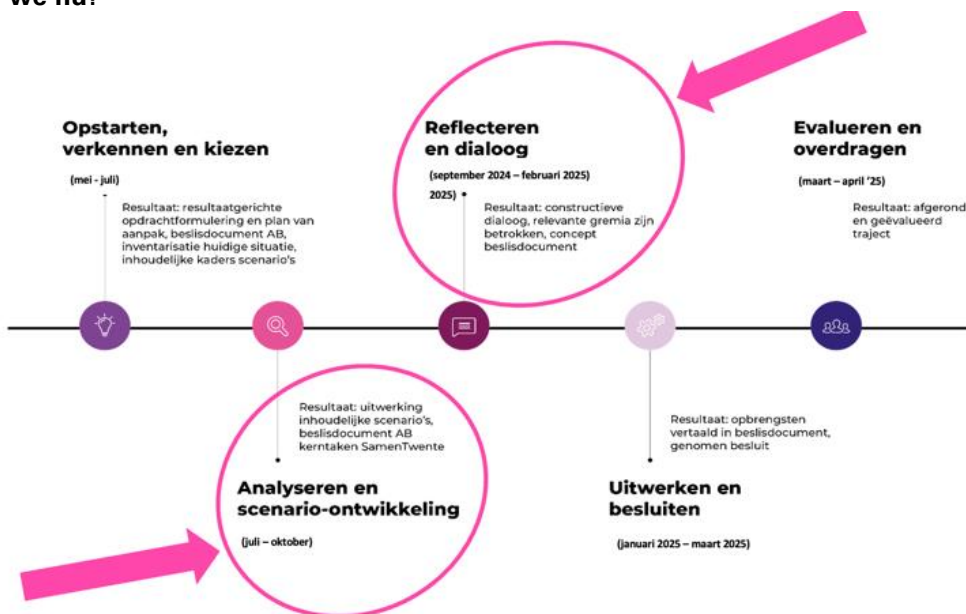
we nu?

Opstarten, verkennen en kiezen

(mei - juli)

Resultaat: resultaatgerichte opdrachtformulering en plan van aanpak, beslisdocument AB, inventarisatie huidige situatie, inhoudelijke kaders scenario's

Reflecteren en dialoog

(september 2024 – februari 2025)

2025)

Resultaat: constructieve dialoog, relevante gremia zijn betrokken, concept beslisdocument

Evalueren en overdragen

(maart – april '25)

Resultaat: afgerond en geëvalueerd traject

Resultaat: uitwerking inhoudelijke scenario's, beslisdocument AB kerntaken SamenTwente

Analyseren en scenario-ontwikkeling

(juli – oktober)

Resultaat: opbrengsten vertaald in beslisdocument, genomen besluit

Uitwerken en besluiten

(januari 2025 – maart 2025)